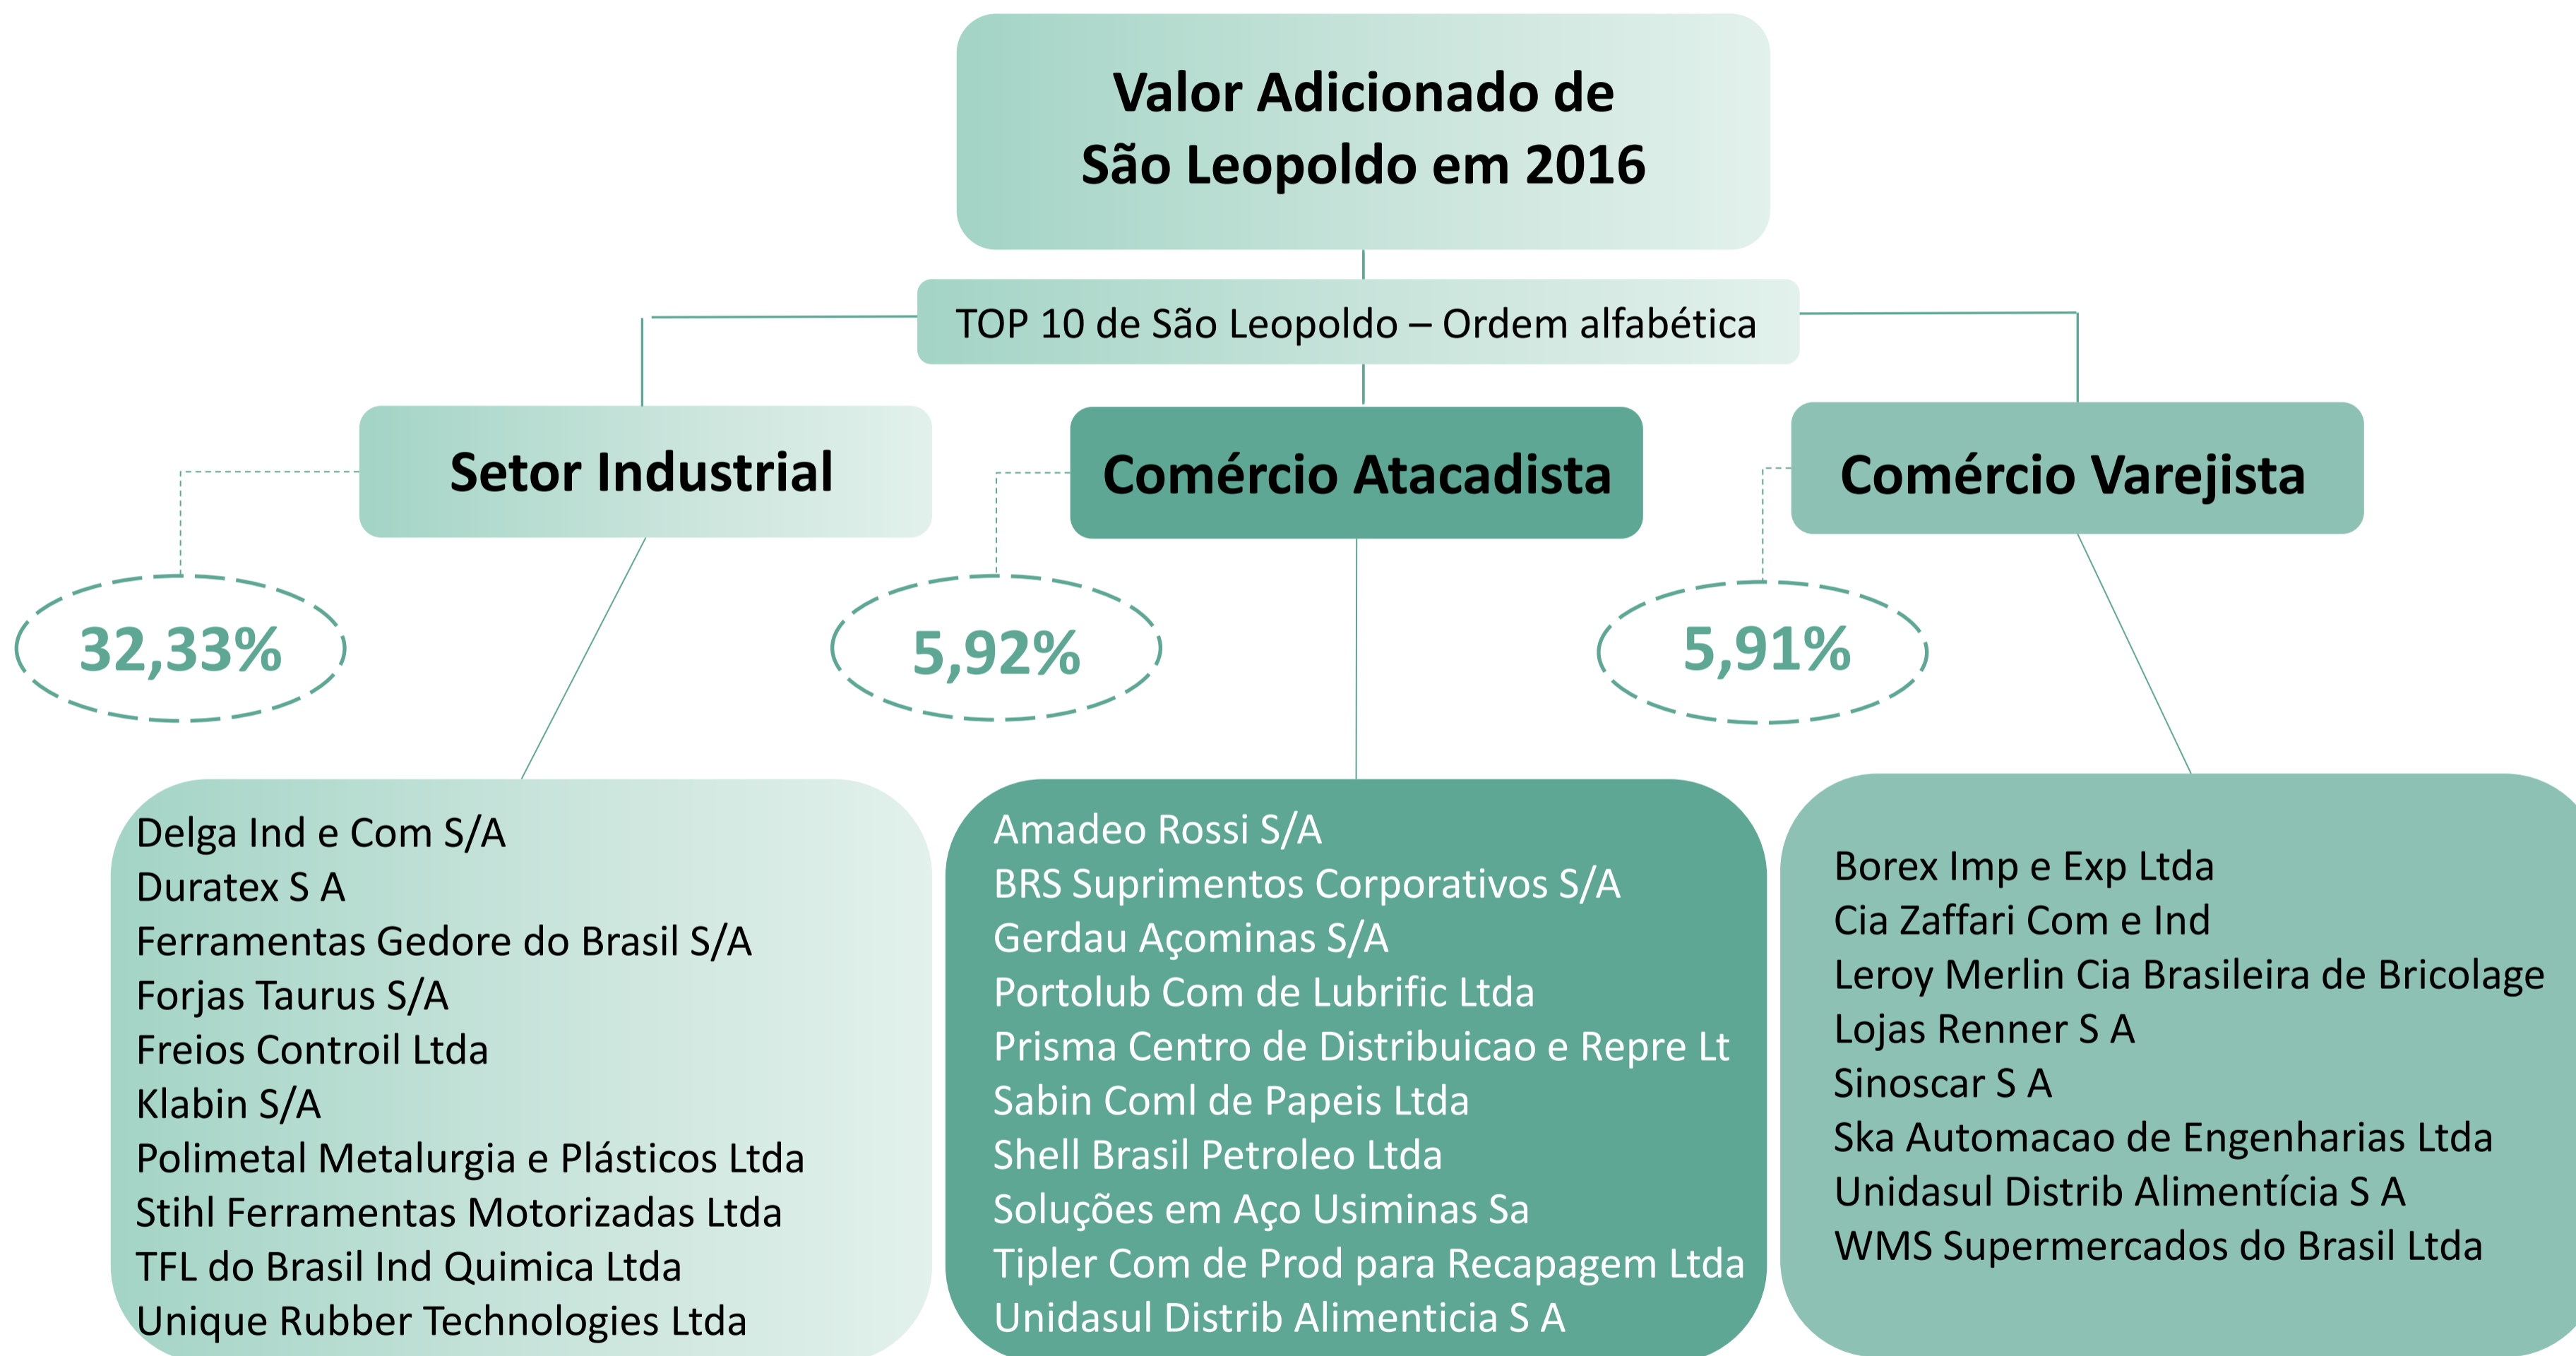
Valor Adicionado de
São Leopoldo em 2016

TOP 10 de São Leopoldo – Ordem alfabética

Setor Industrial

32,33%

Delga Ind e Com S/A
Duratex S A
Ferramentas Gedore do Brasil S/A
Forjas Taurus S/A
Freios Controil Ltda
Klabin S/A
Polimetal Metalurgia e Plásticos Ltda
Stihl Ferramentas Motorizadas Ltda
TFL do Brasil Ind Quimica Ltda
Unique Rubber Technologies Ltda

Comércio Atacadista

5,92%

Amadeo Rossi S/A
BRS Suprimentos Corporativos S/A
Gerdau Açominas S/A
Portolub Com de Lubrific Ltda
Prisma Centro de Distribuicao e Repre Lt
Sabin Coml de Papeis Ltda
Shell Brasil Petroleo Ltda
Soluções em Aço Usiminas Sa
Tipler Com de Prod para Recapagem Ltda
Unidasul Distrib Alimenticia S A

Comércio Varejista

5,91%

Borex Imp e Exp Ltda
Cia Zaffari Com e Ind
Leroy Merlin Cia Brasileira de Bricolage
Lojas Renner S A
Sinoscar S A
Ska Automacao de Engenharias Ltda
Unidasul Distrib Alimentícia S A
WMS Supermercados do Brasil Ltda